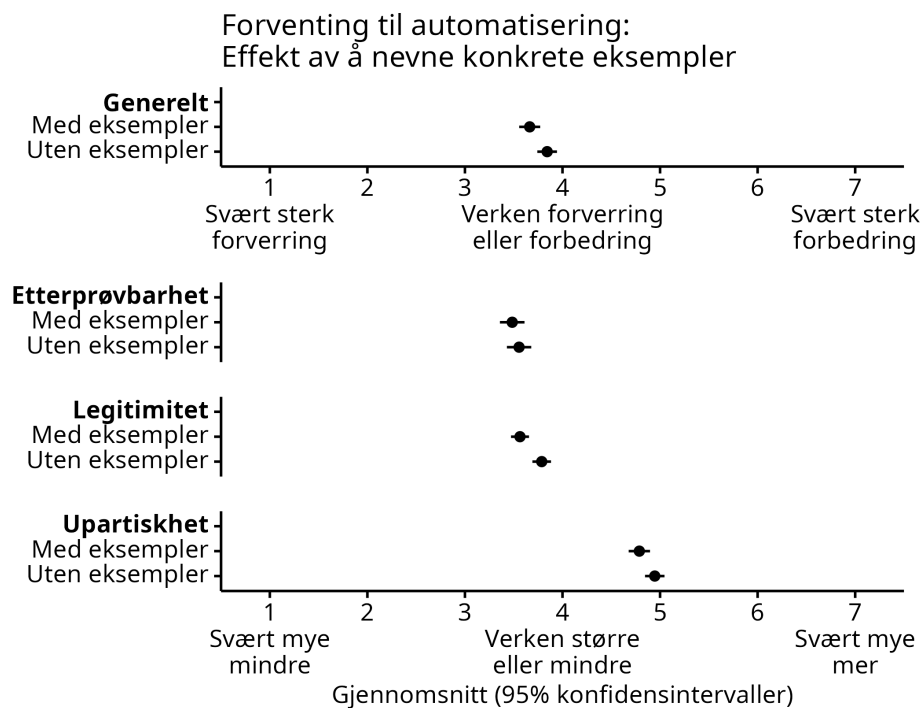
Forventing til automatisering:
Effekt av å nevne konkrete eksempler

**Generelt**
Med eksempler
Uten eksempler

1 2 3 4 5 6 7

Svært sterk forverring
Verken forverring eller forbedring
Svært sterk forbedring

**Etterprøvbarhet**
Med eksempler
Uten eksempler

**Legitimitet**
Med eksempler
Uten eksempler

**Upartiskhet**
Med eksempler
Uten eksempler

1 2 3 4 5 6 7

Svært mye mindre
Verken større eller mindre
Svært mye mer

Gjennomsnitt (95% konfidensintervaller)